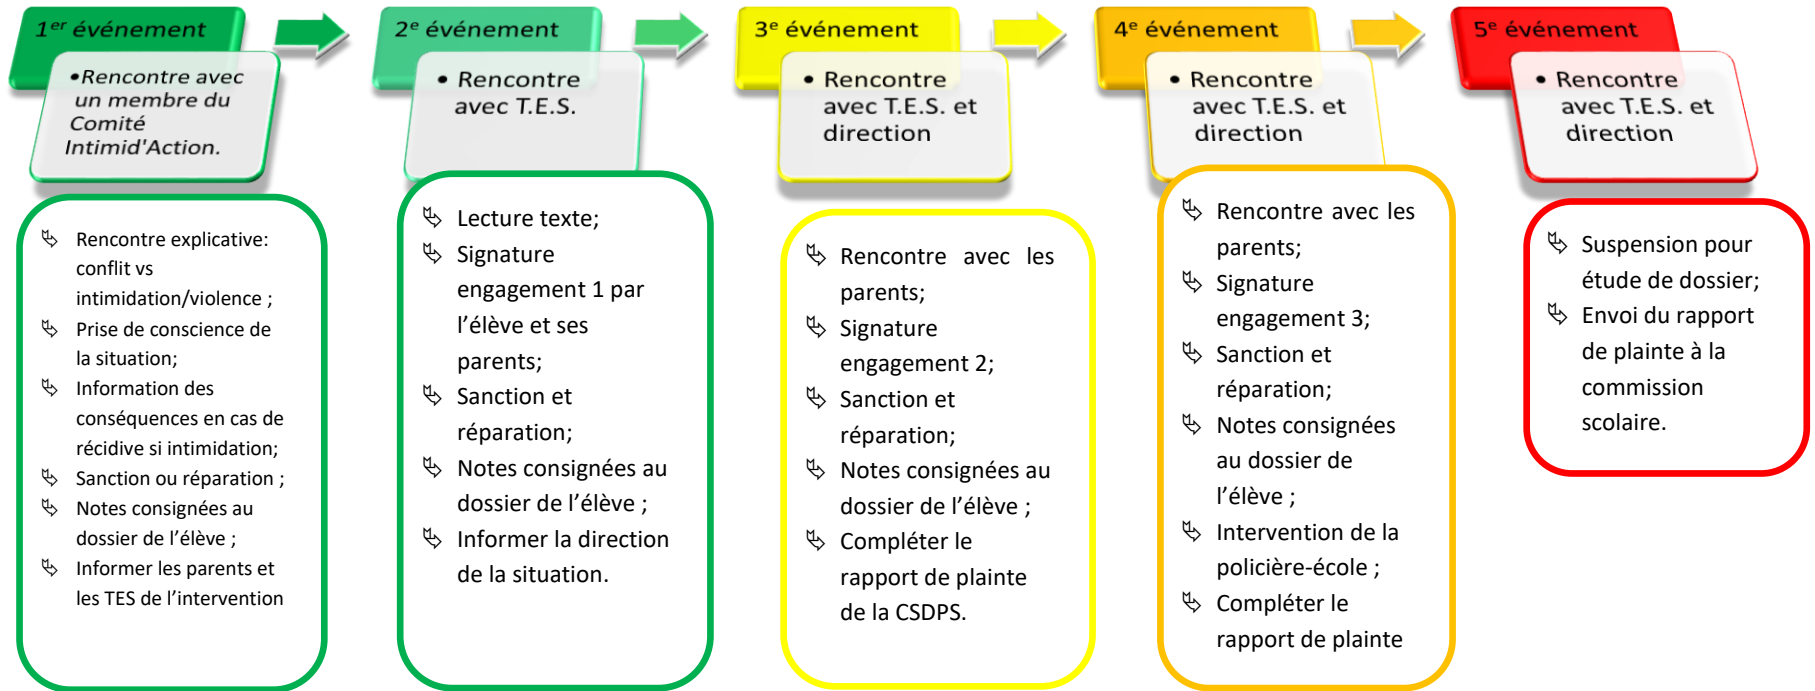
1$^{er}$ événement

•Rencontre avec un membre du Comité Intimid'Action.

Rencontre explicative: conflit vs intimidation/violence ;
Prise de conscience de la situation;
Information des conséquences en cas de récidive si intimidation;
Sanction ou réparation ;
Notes consignées au dossier de l'élève ;
Informer les parents et les TES de l'intervention

2$^{e}$ événement

• Rencontre avec T.E.S.

Lecture texte;
Signature engagement 1 par l'élève et ses parents;
Sanction et réparation;
Notes consignées au dossier de l'élève ;
Informer la direction de la situation.

3$^{e}$ événement

• Rencontre avec T.E.S. et direction

Rencontre avec les parents;
Signature engagement 2;
Sanction et réparation;
Notes consignées au dossier de l'élève ;
Compléter le rapport de plainte de la CSDPS.

4$^{e}$ événement

• Rencontre avec T.E.S. et direction

Rencontre avec les parents;
Signature engagement 3;
Sanction et réparation;
Notes consignées au dossier de l'élève ;
Intervention de la policière-école ;
Compléter le rapport de plainte

5$^{e}$ événement

• Rencontre avec T.E.S. et direction

Suspension pour étude de dossier;
Envoi du rapport de plainte à la commission scolaire.